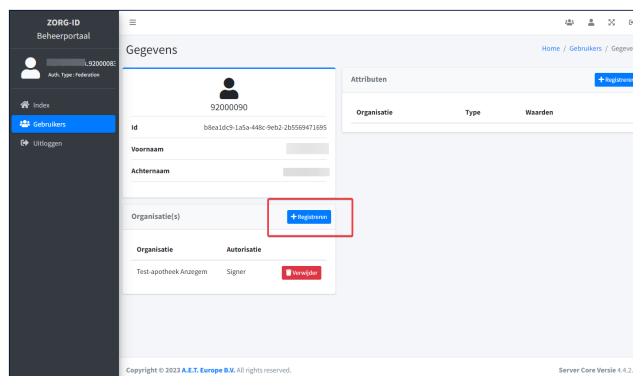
ZORG-ID
Beheerportaal

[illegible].9200008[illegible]
Auth. Type : Federation

Index
Gebruikers
Uitloggen

Gegevens

Home / Gebruikers / Gegev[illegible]

92000090

| Id | b8ea1dc9-1a5a-448c-9eb2-2b5569471695 |
|---|---|
| Voornaam | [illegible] |
| Achternaam | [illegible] |

Organisatie(s)

+ Registreren

| Organisatie | Autorisatie | |
|---|---|---|
| Test-apotheek Anzegem | Signer | Verwijder |

Attributen

+ Registreren

| Organisatie | Type | Waarden |
|---|---|---|

Copyright © 2023 A.E.T. Europe B.V. All rights reserved.

Server Core Versie 4.4.2.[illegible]